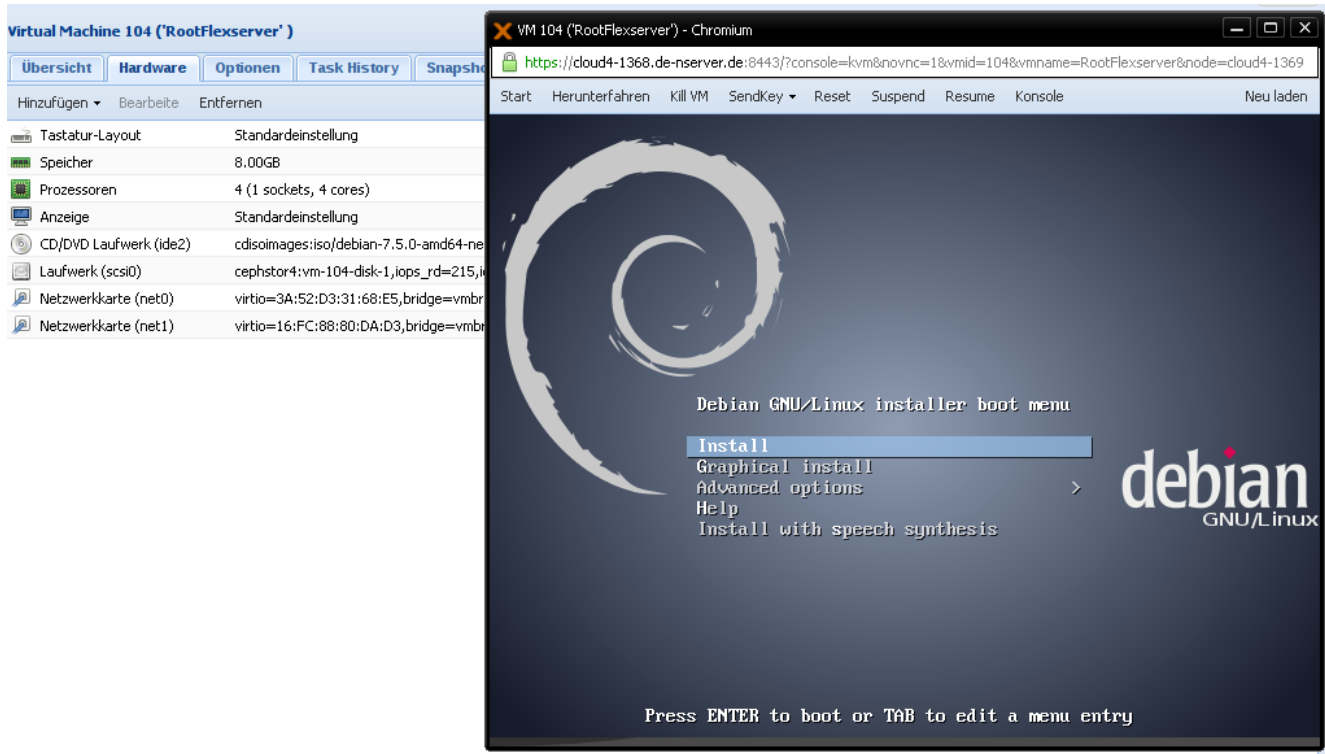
Virtual Machine 104 ('RootFlexserver')

Übersicht | Hardware | Optionen | Task History | Snapsho

Hinzufügen ▾ Bearbeite Entfernen

| | |
|---|---|
| Tastatur-Layout | Standardeinstellung |
| Speicher | 8.00GB |
| Prozessoren | 4 (1 sockets, 4 cores) |
| Anzeige | Standardeinstellung |
| CD/DVD Laufwerk (ide2) | cdisoimages:iso/debian-7.5.0-amd64-ne |
| Laufwerk (scsi0) | cephstor4:vm-104-disk-1,iops_rd=215,i |
| Netzwerkkarte (net0) | virtio=3A:52:D3:31:68:E5,bridge=vmbr |
| Netzwerkkarte (net1) | virtio=16:FC:88:80:DA:D3,bridge=vmbr |

VM 104 ('RootFlexserver') - Chromium

https://cloud4-1368.de-nserver.de:8443/?console=kvm&novnc=1&vmid=104&vmname=RootFlexserver&node=cloud4-1369

Start Herunterfahren Kill VM SendKey ▾ Reset Suspend Resume Konsole Neu laden

Debian GNU/Linux installer boot menu

Install
Graphical install
Advanced options >
Help
Install with speech synthesis

debian
GNU/Linux

Press ENTER to boot or TAB to edit a menu entry